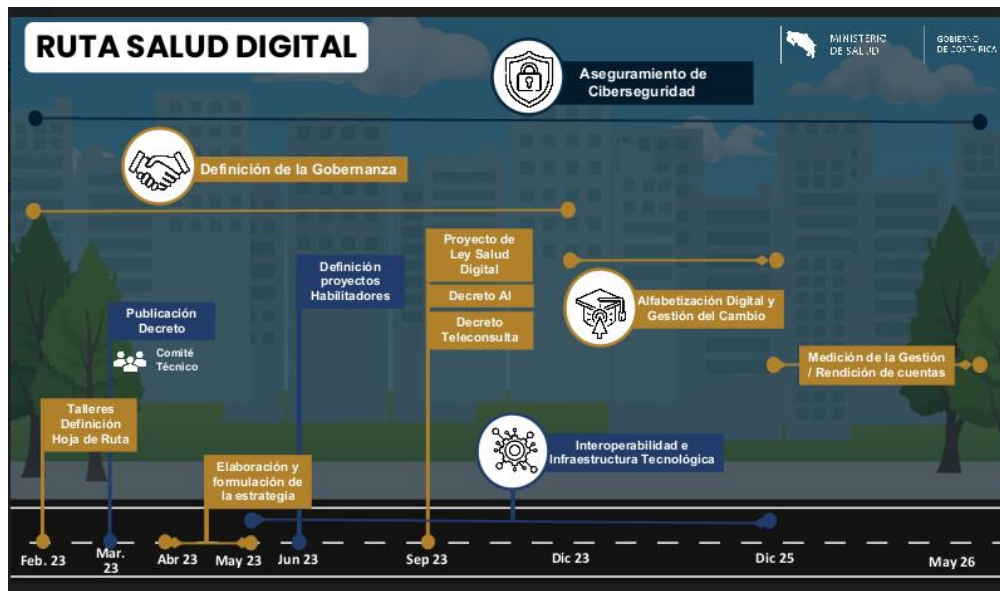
RUTA SALUD DIGITAL

MINISTERIO DE SALUD

GOBIERNO DE COSTA RICA

Aseguramiento de Ciberseguridad

Definición de la Gobernanza

Proyecto de Ley Salud Digital

Decreto AI

Decreto Teleconsulta

Definición proyectos Habilitadores

Publicación Decreto

Comité Técnico

Alfabetización Digital y Gestión del Cambio

Medición de la Gestión / Rendición de cuentas

Talleres Definición Hoja de Ruta

Interoperabilidad e Infraestructura Tecnológica

Elaboración y formulación de la estrategia

Feb. 23

Mar. 23

Abr 23

May 23

Jun 23

Sep 23

Dic 23

Dic 25

May 26